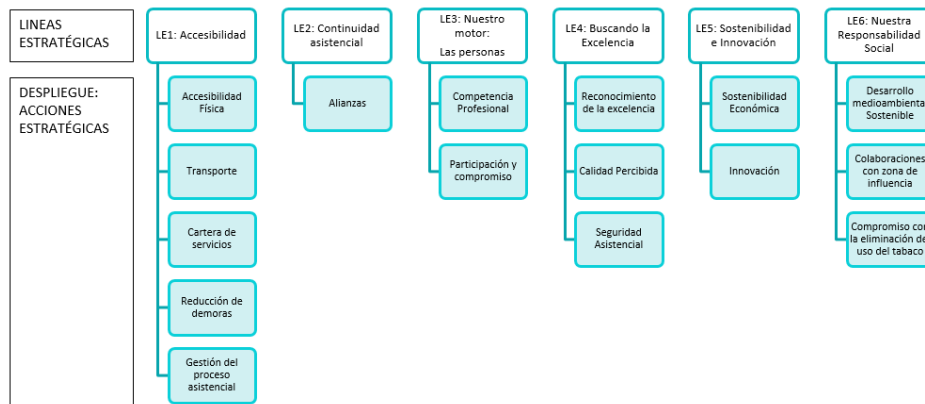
LINEAS ESTRATÉGICAS

DESPLIEGUE: ACCIONES ESTRATÉGICAS

LE1: Accesibilidad

Accesibilidad Física

Transporte

Cartera de servicios

Reducción de demoras

Gestión del proceso asistencial

LE2: Continuidad asistencial

Alianzas

LE3: Nuestro motor: Las personas

Competencia Profesional

Participación y compromiso

LE4: Buscando la Excelencia

Reconocimiento de la excelencia

Calidad Percibida

Seguridad Asistencial

LE5: Sostenibilidad e Innovación

Sostenibilidad Económica

Innovación

LE6: Nuestra Responsabilidad Social

Desarrollo medioambienta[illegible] Sostenible

Colaboraciones con zona de influencia

Compromiso co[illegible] la eliminación de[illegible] uso del tabaco